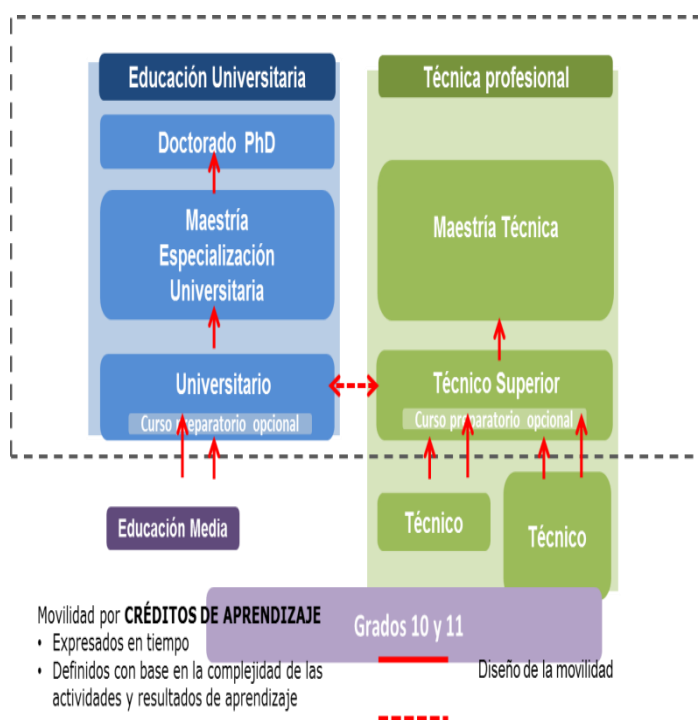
Educación Universitaria

Doctorado PhD

Maestría Especialización Universitaria

Universitario

Curso preparatorio opcional

Técnica profesional

Maestría Técnica

Técnico Superior

Curso preparatorio opcional

Educación Media

Técnico

Técnico

Grados 10 y 11

Movilidad por CRÉDITOS DE APRENDIZAJE
• Expresados en tiempo
• Definidos con base en la complejidad de las actividades y resultados de aprendizaje

Diseño de la movilidad